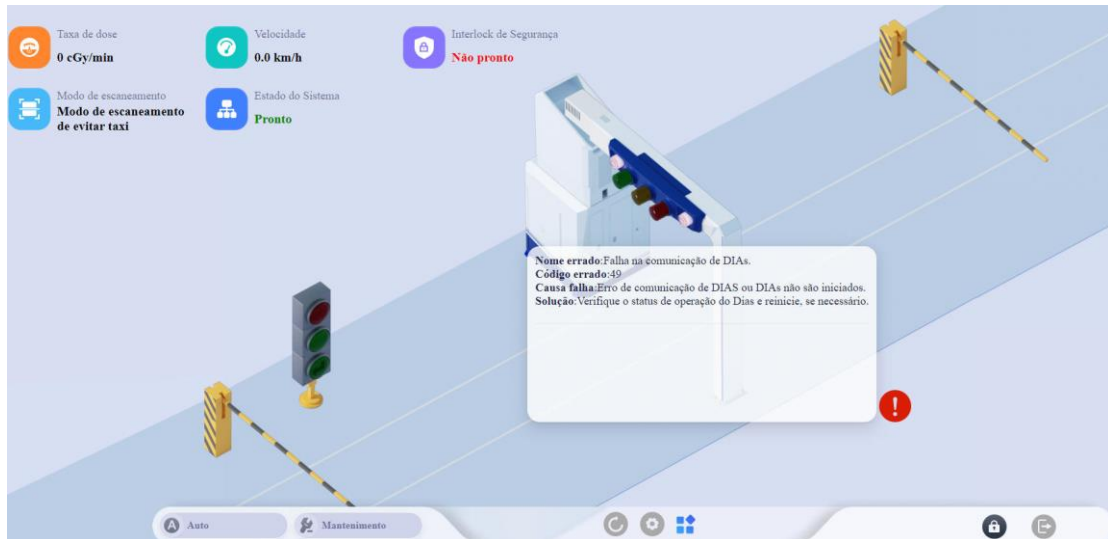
Taxa de dose
0 cGy/min

Velocidade
0.0 km/h

Interlock de Segurança
Não pronto

Modo de escaneamento
Modo de escaneamento de evitar taxi

Estado do Sistema
Pronto

Nome errado:Falha na comunicação de DIAs.
Código errado:49
Causa falha:Erro de comunicação de DIAS ou DIAs não são iniciados.
Solução:Verifique o status de operação do Dias e reinicie, se necessário.

Auto
Mantenimento